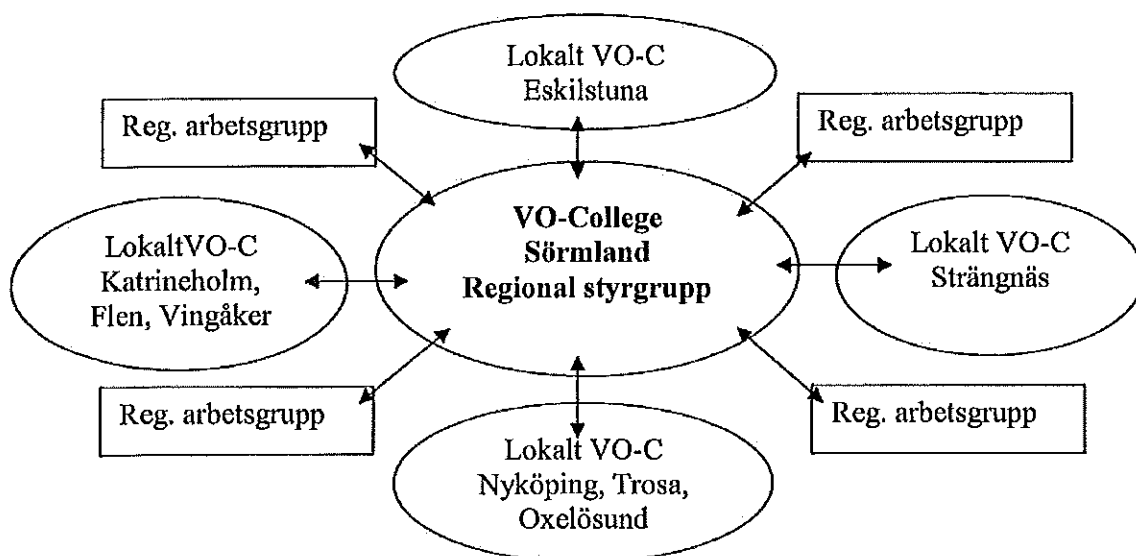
Lokalt VO-C
Eskilstuna

Reg. arbetsgrupp

Reg. arbetsgrupp

LokaltVO-C
Katrineholm,
Flen, Vingåker

**VO-College
Sörmland
Regional styrgrupp**

Lokalt VO-C
Strängnäs

Reg. arbetsgrupp

Reg. arbetsgrupp

Lokalt VO-C
Nyköping, Trosa,
Oxelösund